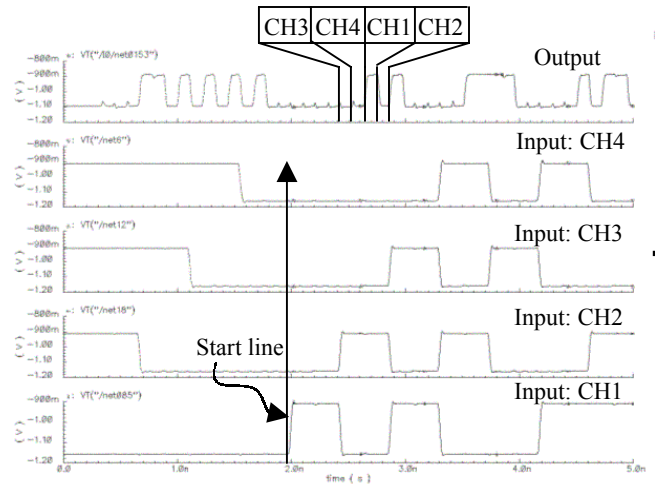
CH3 CH4 CH1 CH2

Output
-800m
-900m
-1.00
-1.10
-1.20
(V)
VT("/I0/net0153")

Input: CH4
-800m
-900m
-1.00
-1.10
-1.20
(V)
VT("/net6")

Input: CH3
-800m
-900m
-1.00
-1.10
-1.20
(V)
VT("/net12")

Input: CH2
-800m
-900m
-1.00
-1.10
-1.20
(V)
VT("/net18")

Start line

Input: CH1
-900m
-1.00
-1.10
-1.20
(V)
VT("/net085")

0.0
1.0n
2.0n
3.0n
4.0n
5.0n
time ( s )